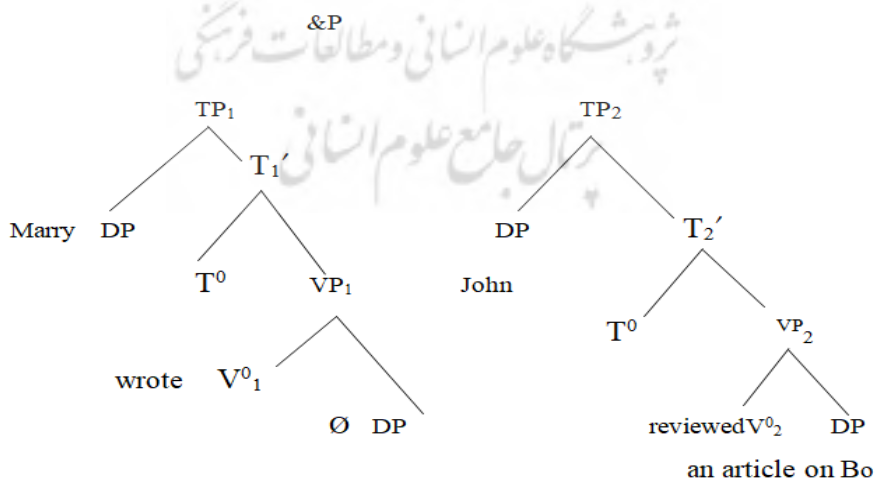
&P

پژوهشگاه علوم انسانی و مطالعات فرهنگی
پرتال جامع علوم انسانی

TP$_1$

T$_1$′

Marry DP

T$^0$ VP$_1$

wrote V$^0{}_1$

Ø DP

TP$_2$

DP

T$_2$′

John

T$^0$ VP$_2$

reviewedV$^0{}_2$ DP

an article on Bo